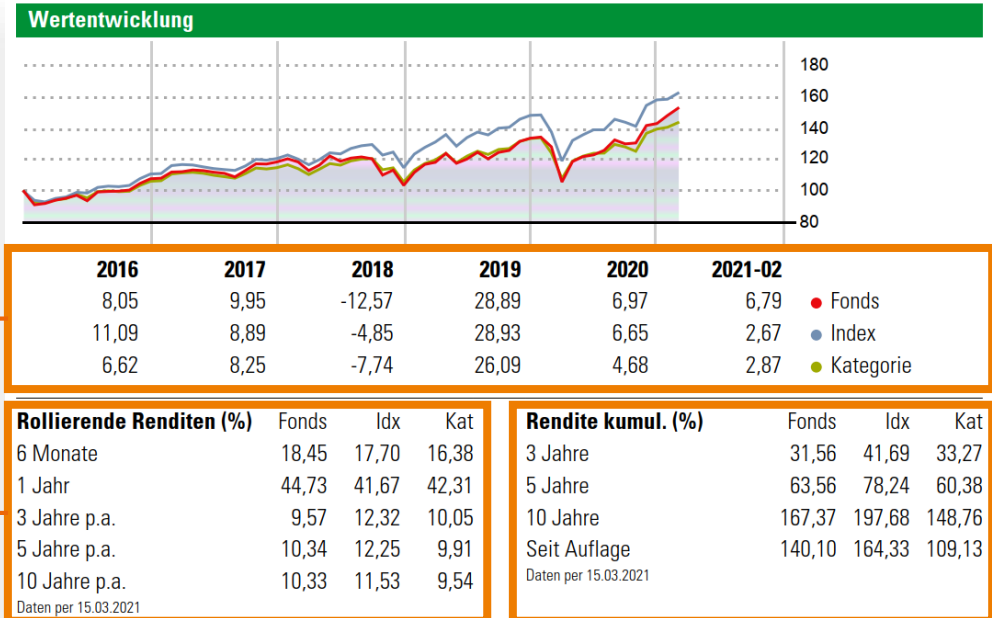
Wertentwicklung

180
160
140
120
100
80

| 2016 | 2017 | 2018 | 2019 | 2020 | 2021-02 | |
|---|---|---|---|---|---|---|
| 8,05 | 9,95 | -12,57 | 28,89 | 6,97 | 6,79 | Fonds |
| 11,09 | 8,89 | -4,85 | 28,93 | 6,65 | 2,67 | Index |
| 6,62 | 8,25 | -7,74 | 26,09 | 4,68 | 2,87 | Kategorie |

| Rollierende Renditen (%) | Fonds | Idx | Kat |
|---|---|---|---|
| 6 Monate | 18,45 | 17,70 | 16,38 |
| 1 Jahr | 44,73 | 41,67 | 42,31 |
| 3 Jahre p.a. | 9,57 | 12,32 | 10,05 |
| 5 Jahre p.a. | 10,34 | 12,25 | 9,91 |
| 10 Jahre p.a. | 10,33 | 11,53 | 9,54 |

Daten per 15.03.2021

| Rendite kumul. (%) | Fonds | Idx | Kat |
|---|---|---|---|
| 3 Jahre | 31,56 | 41,69 | 33,27 |
| 5 Jahre | 63,56 | 78,24 | 60,38 |
| 10 Jahre | 167,37 | 197,68 | 148,76 |
| Seit Auflage | 140,10 | 164,33 | 109,13 |

Daten per 15.03.2021